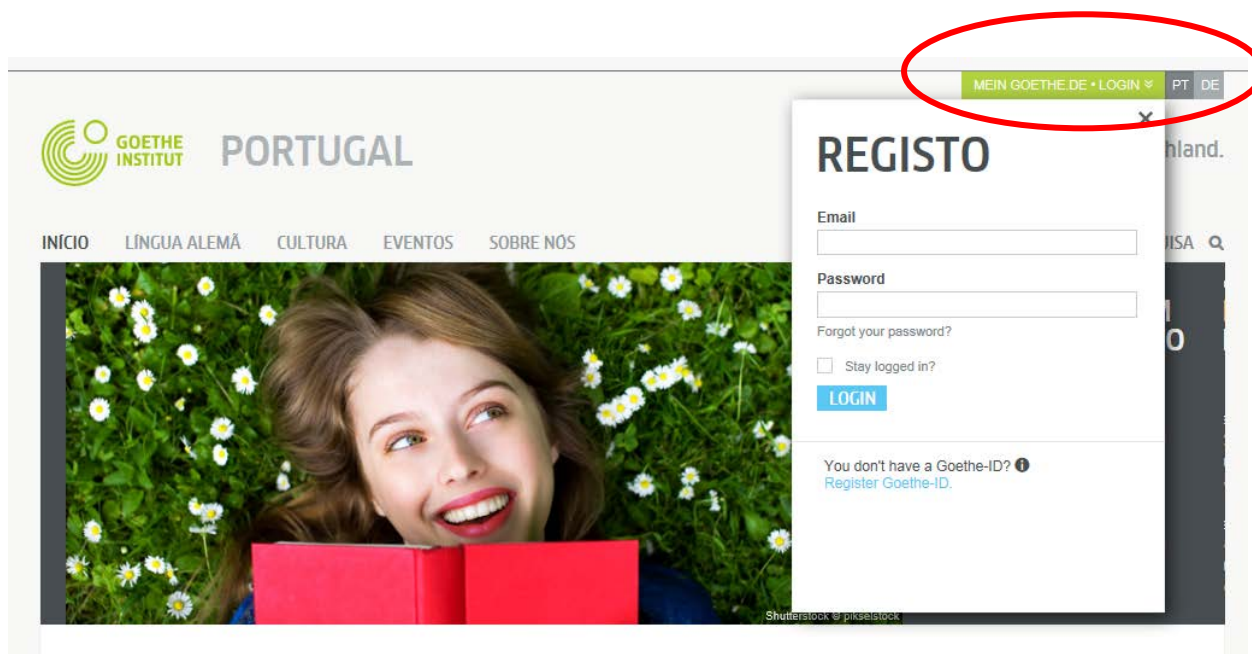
MEIN GOETHE.DE • LOGIN PT DE

GOETHE INSTITUT PORTUGAL

hland.

INÍCIO LÍNGUA ALEMÃ CULTURA EVENTOS SOBRE NÓS

JISA

REGISTO

Email

Password

Forgot your password?

Stay logged in?

LOGIN

You don't have a Goethe-ID?
Register Goethe-ID.

Shutterstock © pikselstock